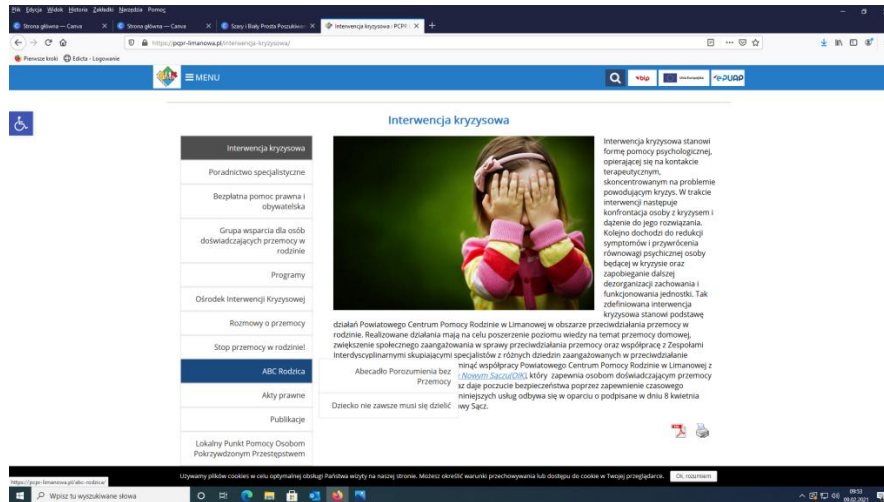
Plik Edycja Widok Historia Zakładki Narzędzia Pomoc

Strona główna — Canva
Strona główna — Canva
Szary i Biały Prosta Poszukiwa
Interwencja kryzysowa | PCPR

https://pcpr-limanowa.pl/interwencja-kryzysowa/

Pierwsze kroki
Edicta - Logowanie

MENU

bip

ePUAP

Interwencja kryzysowa

Interwencja kryzysowa
Poradnictwo specjalistyczne
Bezpłatna pomoc prawna i obywatelska
Grupa wsparcia dla osób doświadczających przemocy w rodzinie
Programy
Ośrodek Interwencji Kryzysowej
Rozmowy o przemocy
Stop przemocy w rodzinie!
ABC Rodzica
Akty prawne
Publikacje
Lokalny Punkt Pomocy Osobom Pokrzywdzonym Przestępstwem

Abecadło Porozumienia bez Przemocy
Dziecko nie zawsze musi się dzielić

Interwencja kryzysowa stanowi formę pomocy psychologicznej, opierającej się na kontakcie terapeutycznym, skoncentrowanym na problemie powodującym kryzys. W trakcie interwencji następuje konfrontacja osoby z kryzysem i dążenie do jego rozwiązania. Kolejno dochodzi do redukcji symptomów i przywrócenia równowagi psychicznej osoby będącej w kryzysie oraz zapobieganie dalszej dezorganizacji zachowania i funkcjonowania jednostki. Tak zdefiniowana interwencja kryzysowa stanowi podstawę działań Powiatowego Centrum Pomocy Rodzinie w Limanowej w obszarze przeciwdziałania przemocy w rodzinie. Realizowane działania mają na celu poszerzenie poziomu wiedzy na temat przemocy domowej, zwiększenie społecznego zaangażowania w sprawy przeciwdziałania przemocy oraz współpracę z Zespołami Interdyscyplinarnymi skupiającymi specjalistów z różnych dziedzin zaangażowanych w przeciwdziałanie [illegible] mniąć współpracy Powiatowego Centrum Pomocy Rodzinie w Limanowej z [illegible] Nowym Saczu(OIK) który zapewnia osobom doświadczającym przemocy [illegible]az daje poczucie bezpieczeństwa poprzez zapewnienie czasowego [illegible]niniejszych usług odbywa się w oparciu o podpisane w dniu 8 kwietnia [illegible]wy Sącz.

https://pcpr-limanowa.pl/abc-rodzica/

Używamy plików cookies w celu optymalnej obsługi Państwa wizyty na naszej stronie. Możesz określić warunki przechowywania lub dostępu do cookie w Twojej przeglądarce. OK, rozumiem

Wpisz tu wyszukiwane słowa

09:53
09.02.2021